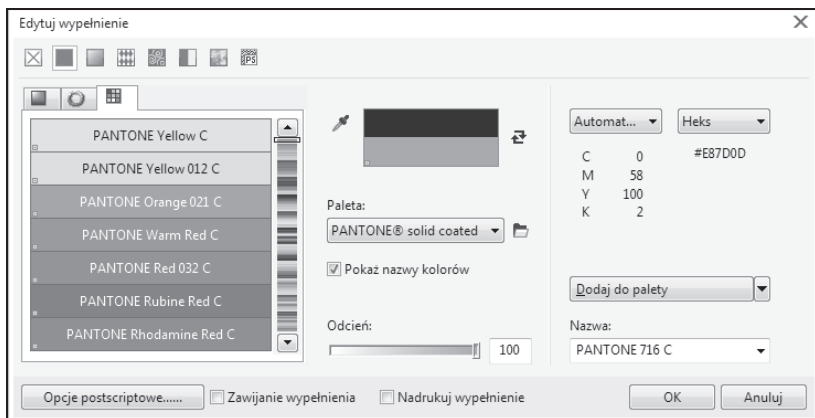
Edytuj wypełnienie

PANTONE Yellow C
PANTONE Yellow 012 C
PANTONE Orange 021 C
PANTONE Warm Red C
PANTONE Red 032 C
PANTONE Rubine Red C
PANTONE Rhodamine Red C

Paleta:
PANTONE® solid coated
Pokaż nazwy kolorów

Odcień:
100

Automat...
Heks

| C | 0 |
|---|---|
| M | 58 |
| Y | 100 |
| K | 2 |

#E87D0D

Dodaj do palety

Nazwa:
PANTONE 716 C

Opcje postscriptowe......
Zawijanie wypełnienia
Nadrukuj wypełnienie
OK
Anuluj